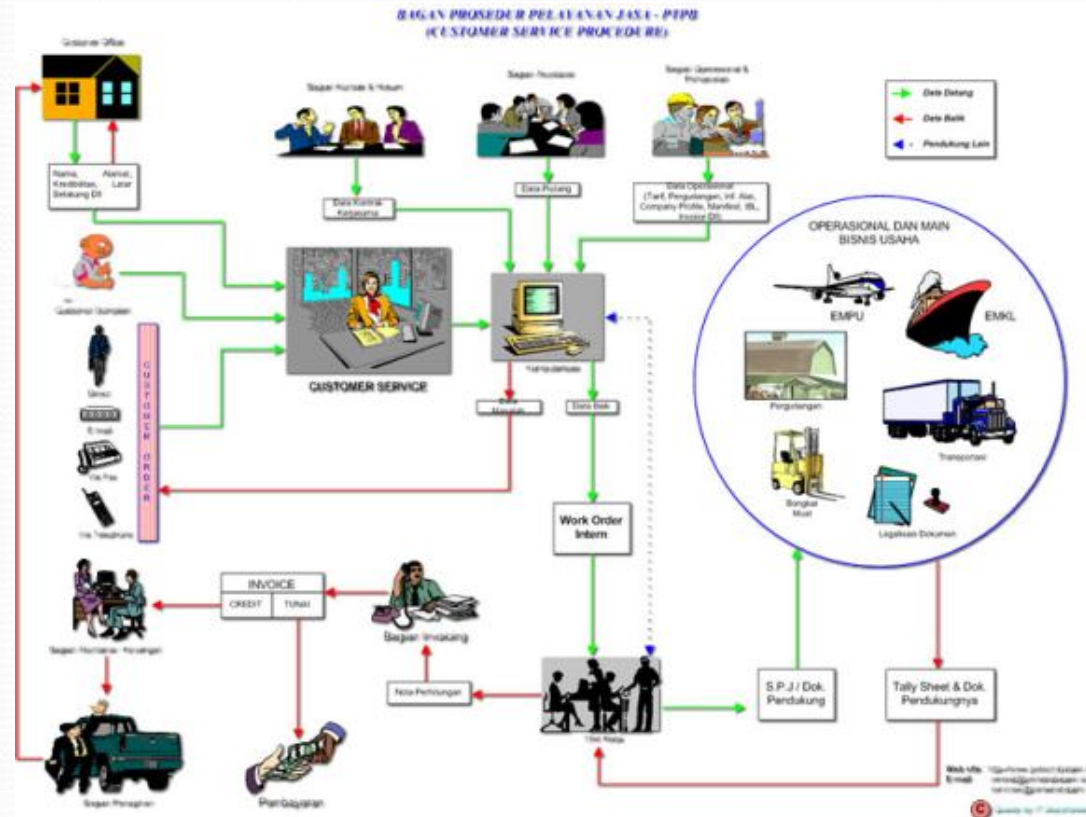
BAGAN PROSEDUR PELAYANAN JASA - PTPB
(CUSTOMER SERVICE PROCEDURE)

Customer Office

Nama, Alamat, Kredibilitas, Latar Belakang Dll

Customer Complain

Direct

E-mail

Via Fax

Via Telephone

CUSTOMER ORDER

Bagian Kontrak & Hukum

Data Kontrak Kerjasama

Bagian Produksi

Data Produksi

Bagian Operasional & Pemasaran

Data Operasional (Tarif, Pergudangan, Inf. Alat, Company Profile, Manifest, B/L, Invoice Dll)

CUSTOMER SERVICE

Data Masalah

Data Baik

Work Order Intern

Data Datang

Data Balik

Pendukung Lain

OPERASIONAL DAN MAIN BISNIS USAHA

EMPU

EMKL

Pergudangan

Transportasi

Bongkar Muat

Legalisasi Dokumen

INVOICE

CREDIT

TUNAI

Bagian Invoicing

Bagian Akuntansi Keuangan

Nota Perhitungan

Unit Kerja

S.P.J / Dok. Pendukung

Tally Sheet & Dok. Pendukungnya

Bagian Penagihan

Pembayaran

Web site: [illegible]
E-mail: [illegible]

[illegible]